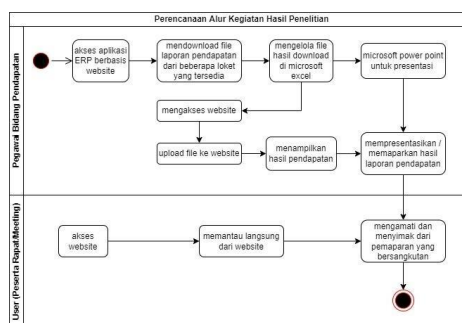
Perencanaan Alur Kegiatan Hasil Penelitian

Pegawai Bidang Pendapatan

akses aplikasi ERP berbasis website

mendownload file laporan pendapatan dari beberapa loket yang tersedia

mengelola file hasil download di microsoft excel

microsoft power point untuk presentasi

mengakses website

upload file ke website

menampilkan hasil pendapatan

mempresentasikan / memaparkan hasil laporan pendapatan

User (Peserta Rapat/Meeting)

akses website

memantau langsung dari website

mengamati dan menyimak dari dari pemaparan yang bersangkutan